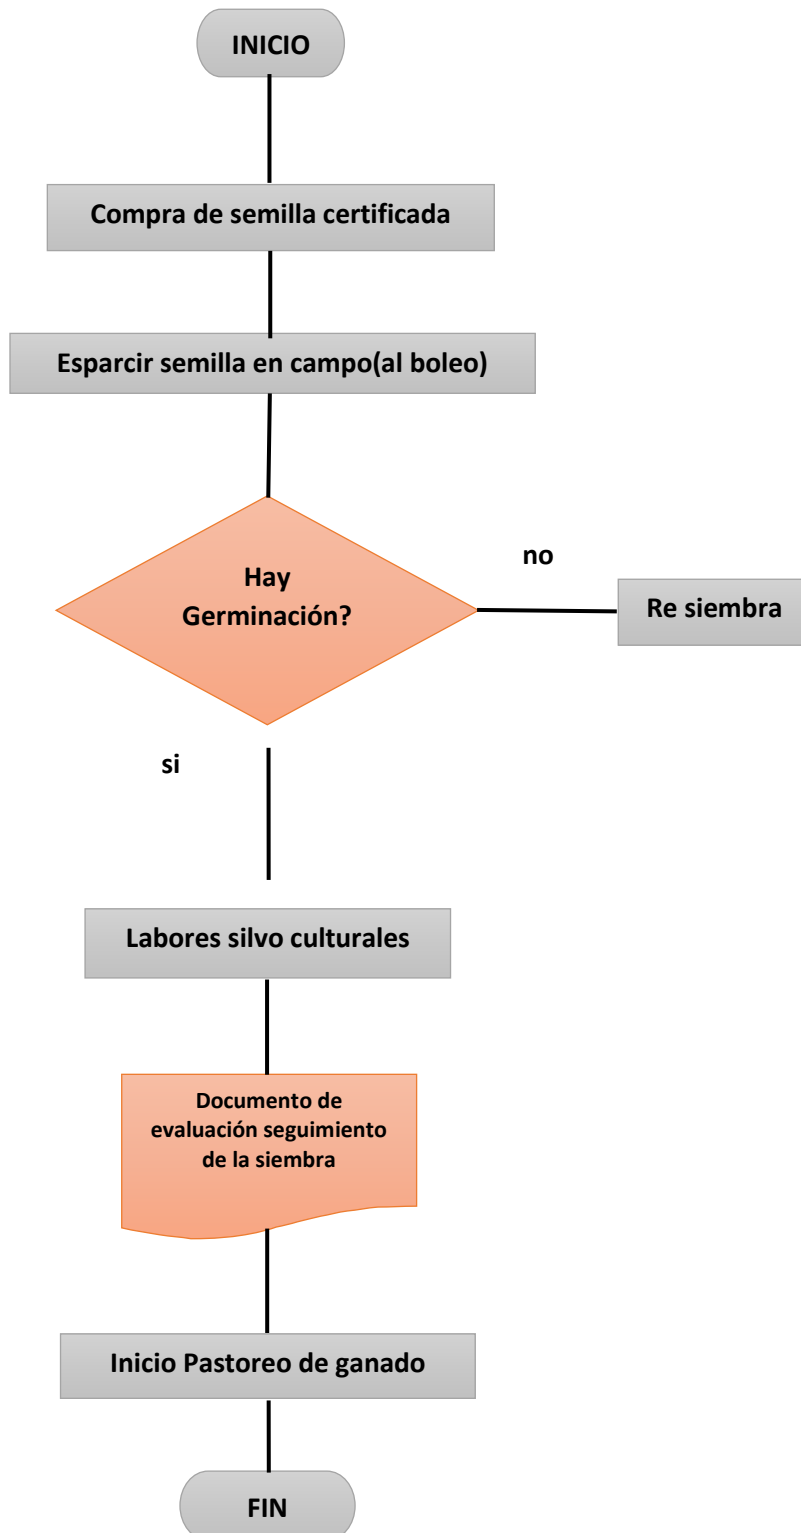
INICIO

Compra de semilla certificada

Esparcir semilla en campo(al boleo)

Hay Germinación?

no

Re siembra

si

Labores silvo culturales

Documento de evaluación seguimiento de la siembra

Inicio Pastoreo de ganado

FIN